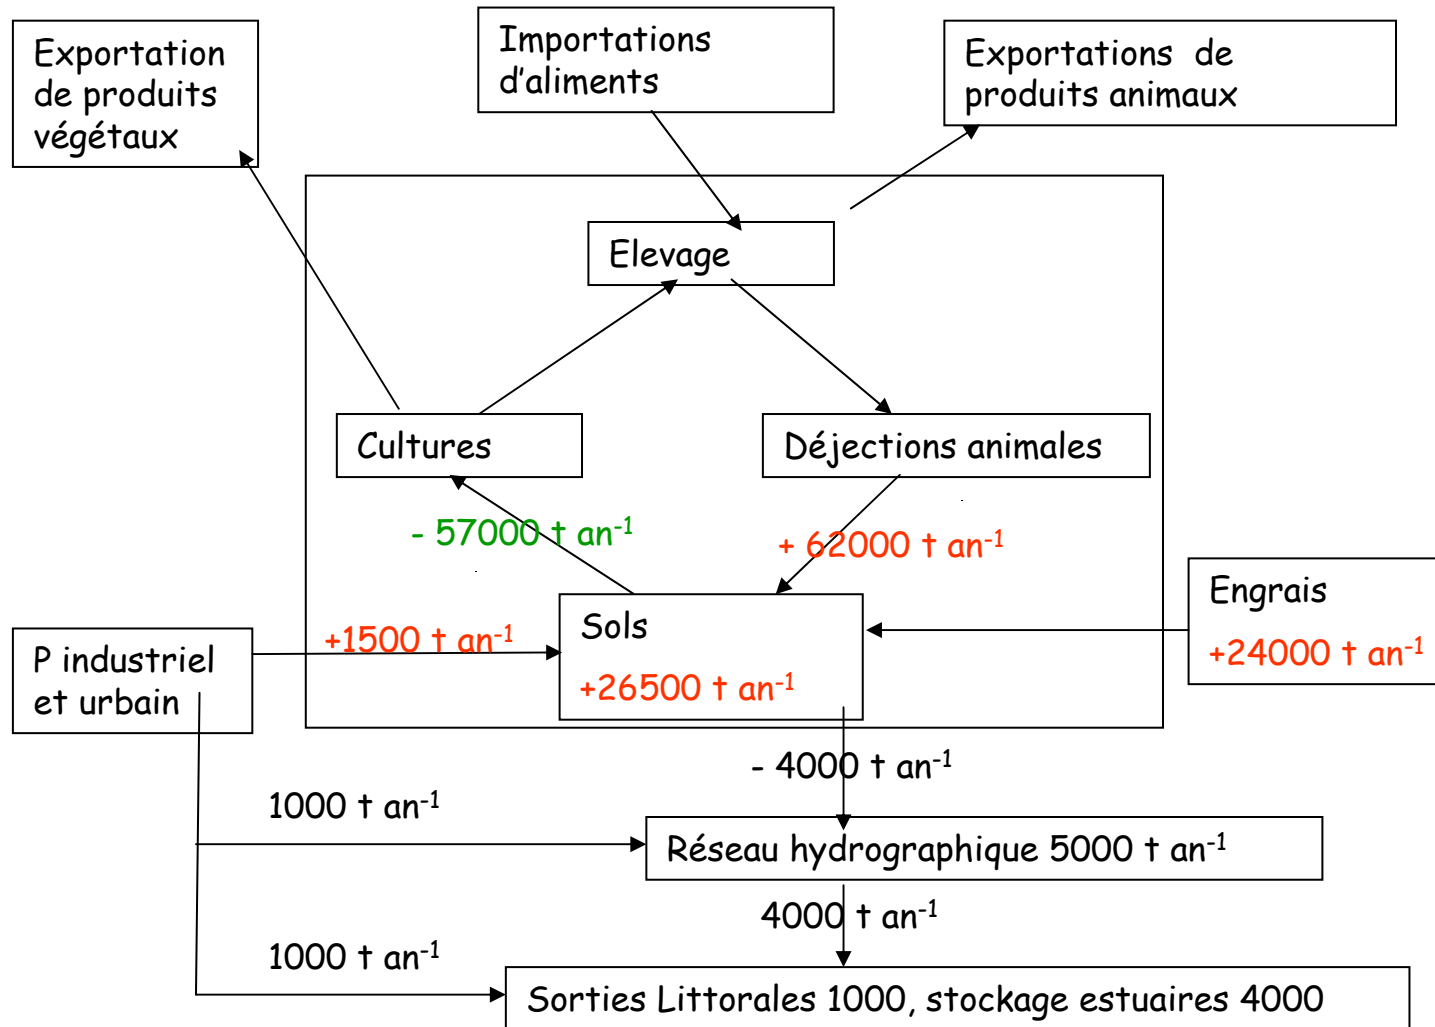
Exportation de produits végétaux

Importations d'aliments

Exportations de produits animaux

Elevage

Cultures

Déjections animales

- 57000 t an$^{-1}$

+ 62000 t an$^{-1}$

Engrais

+24000 t an$^{-1}$

P industriel et urbain

+1500 t an$^{-1}$

Sols

+26500 t an$^{-1}$

- 4000 t an$^{-1}$

1000 t an$^{-1}$

Réseau hydrographique 5000 t an$^{-1}$

4000 t an$^{-1}$

1000 t an$^{-1}$

Sorties Littorales 1000, stockage estuaires 4000